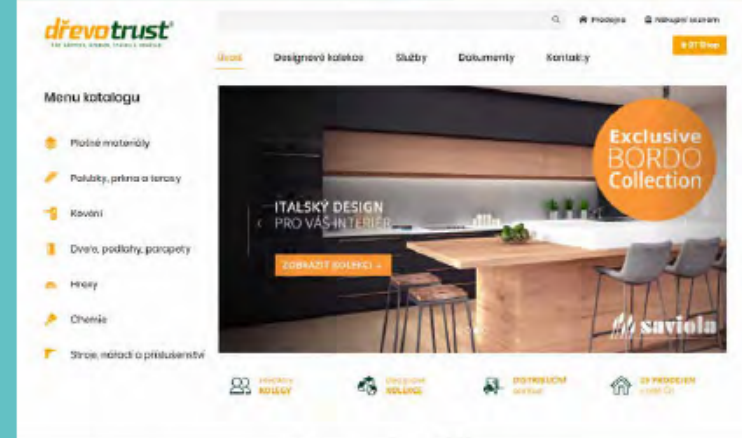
dřevotrust®
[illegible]

Prodejny
Nákupní seznam
B2B Shop

Úvod
Designové kolekce
Služby
Dokumenty
Kontakty

Menu katalogu

Plošné materiály
Podlahy, prkna a terasy
Kování
Dveře, podlahy, parapety
Hrany
Chemie
Stroje, nářadí a příslušenství

ITALSKÝ DESIGN
PRO VÁŠ INTERIÉR

ZOBRAZIT KOLEKCI

Exclusive
BORDO
Collection

saviola

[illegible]
KOLEGY

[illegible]
KOLEKCE

DISTRIBUČNÍ
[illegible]

19 PRODEJEN
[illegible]